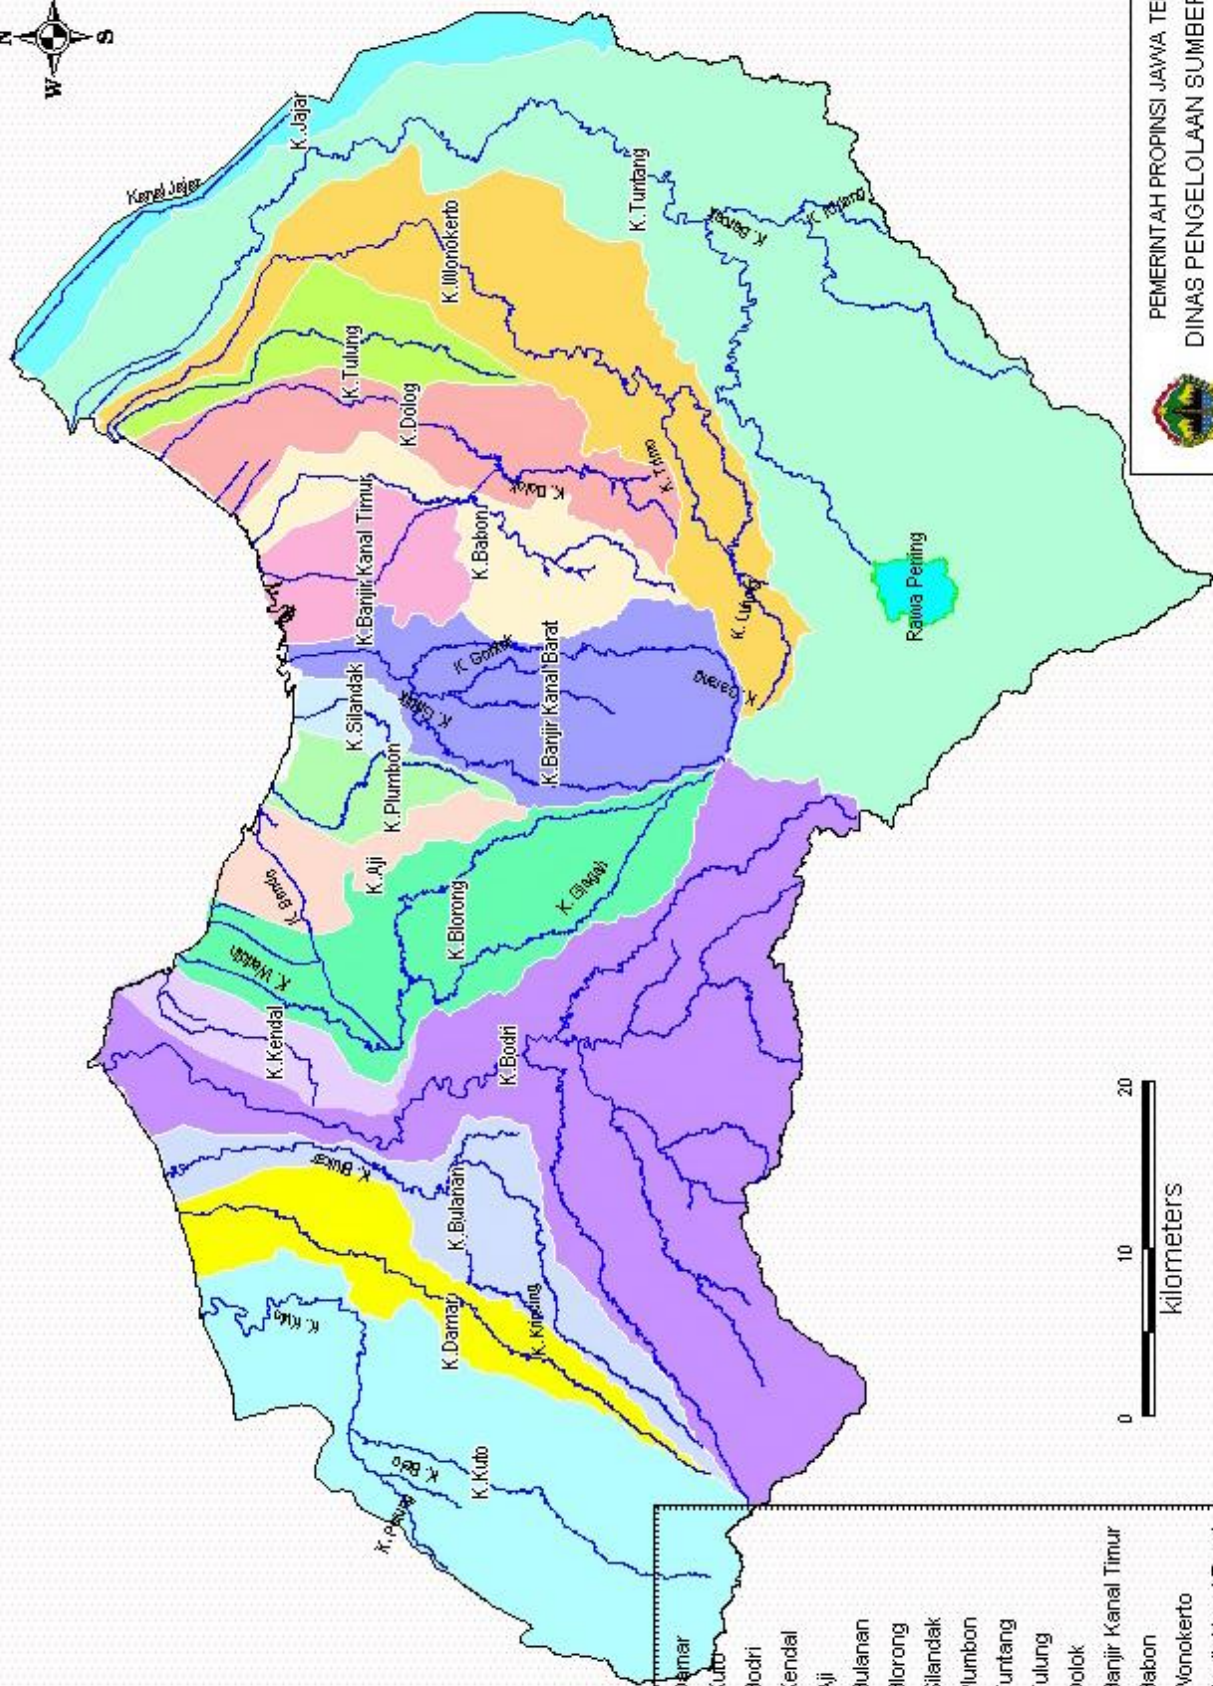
N
W
E
S

K. Jajar
Kanal Jajar
K. Tuntang
K. Banyak
K. Tuang
K. Wonokerto
K. Tulung
K. Dolog
K. Dolok
K. Trimo
K. Babon
K. Banjir Kanal Timur
K. Ungaran
Rawa Pening
K. Gondok
K. Garang
K. Silandak
K. Banjir Kanal Barat
K. Plumbon
K. Aji
K. Blorong
K. Blorong
K. Waleli
K. Kendal
K. Bodri
K. Buntu
K. Bulanan
K. Kuto
K. Damar
K. Kuto
K. Boyo
K. Blukar

0
10
20
kilometers

PEMERINTAH PROPINSI JAWA TE
DINAS PENGELOLAAN SUMBER

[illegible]amar
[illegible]uto
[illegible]odri
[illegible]endal
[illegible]ji
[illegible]ulanan
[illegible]lorong
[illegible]ilandak
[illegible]lumbon
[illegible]untang
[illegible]ulung
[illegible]olok
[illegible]anjir Kanal Timur
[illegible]abon
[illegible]onokerto